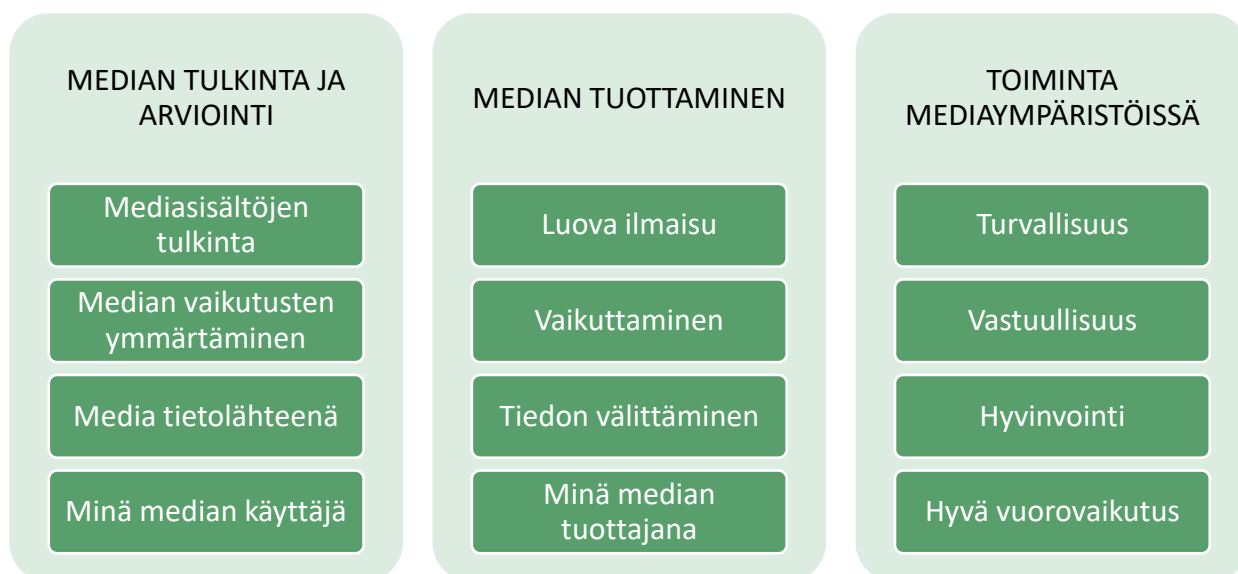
MEDIAN TULKINTA JA ARVIOINTI

Mediasisältöjen tulkinta

Median vaikutusten ymmärtäminen

Media tietolähteenä

Minä median käyttäjä

MEDIAN TUOTTAMINEN

Luova ilmaisu

Vaikuttaminen

Tiedon välittäminen

Minä median tuottajana

TOIMINTA MEDIAYMPÄRISTÖISSÄ

Turvallisuus

Vastuullisuus

Hyvinvointi

Hyvä vuorovaikutus